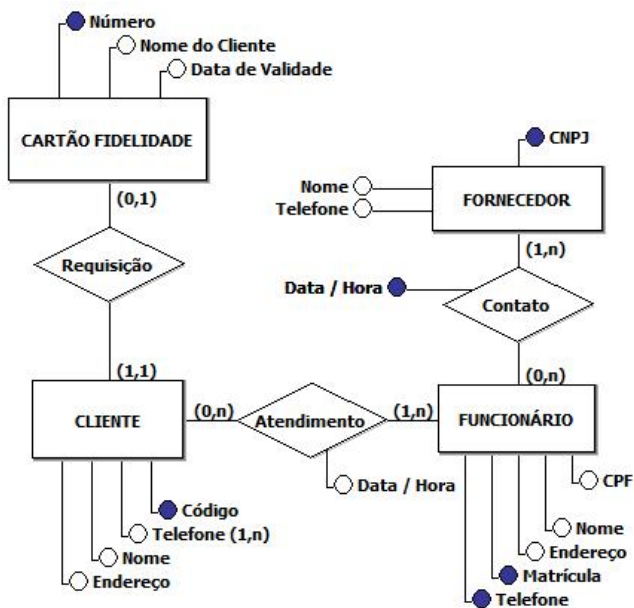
Número
Nome do Cliente
Data de Validade
CARTÃO FIDELIDADE
(0,1)
Requisição
(1,1)
CLIENTE
Código
Telefone (1,n)
Nome
Endereço
CNPJ
Nome
Telefone
FORNECEDOR
(1,n)
Data / Hora
Contato
(0,n)
(0,n)
Atendimento
(1,n)
FUNCIONÁRIO
Data / Hora
CPF
Nome
Endereço
Matrícula
Telefone